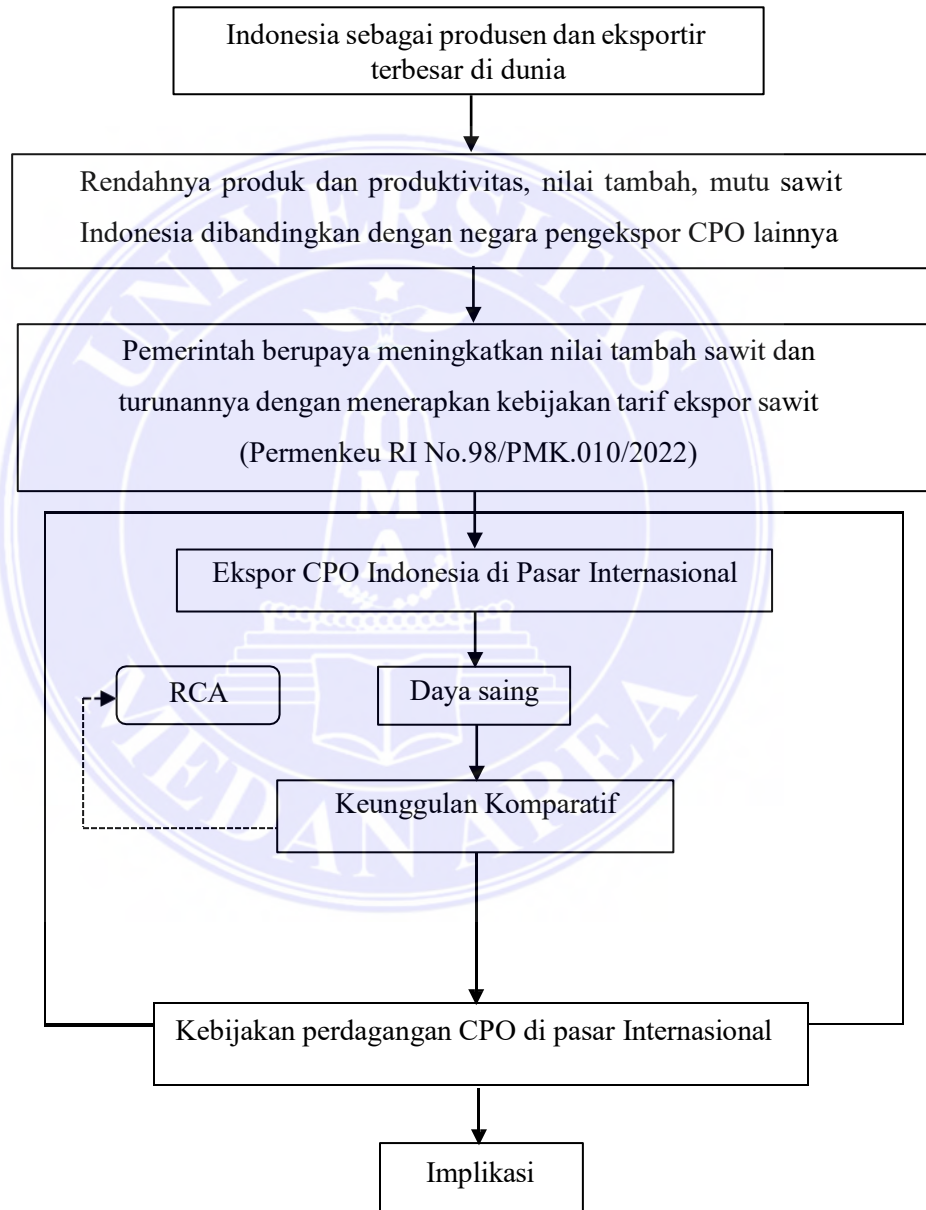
Indonesia sebagai produsen dan eksportir terbesar di dunia

Rendahnya produk dan produktivitas, nilai tambah, mutu sawit Indonesia dibandingkan dengan negara pengekspor CPO lainnya

Pemerintah berupaya meningkatkan nilai tambah sawit dan turunannya dengan menerapkan kebijakan tarif ekspor sawit (Permenkeu RI No.98/PMK.010/2022)

Ekspor CPO Indonesia di Pasar Internasional

RCA

Daya saing

Keunggulan Komparatif

Kebijakan perdagangan CPO di pasar Internasional

Implikasi